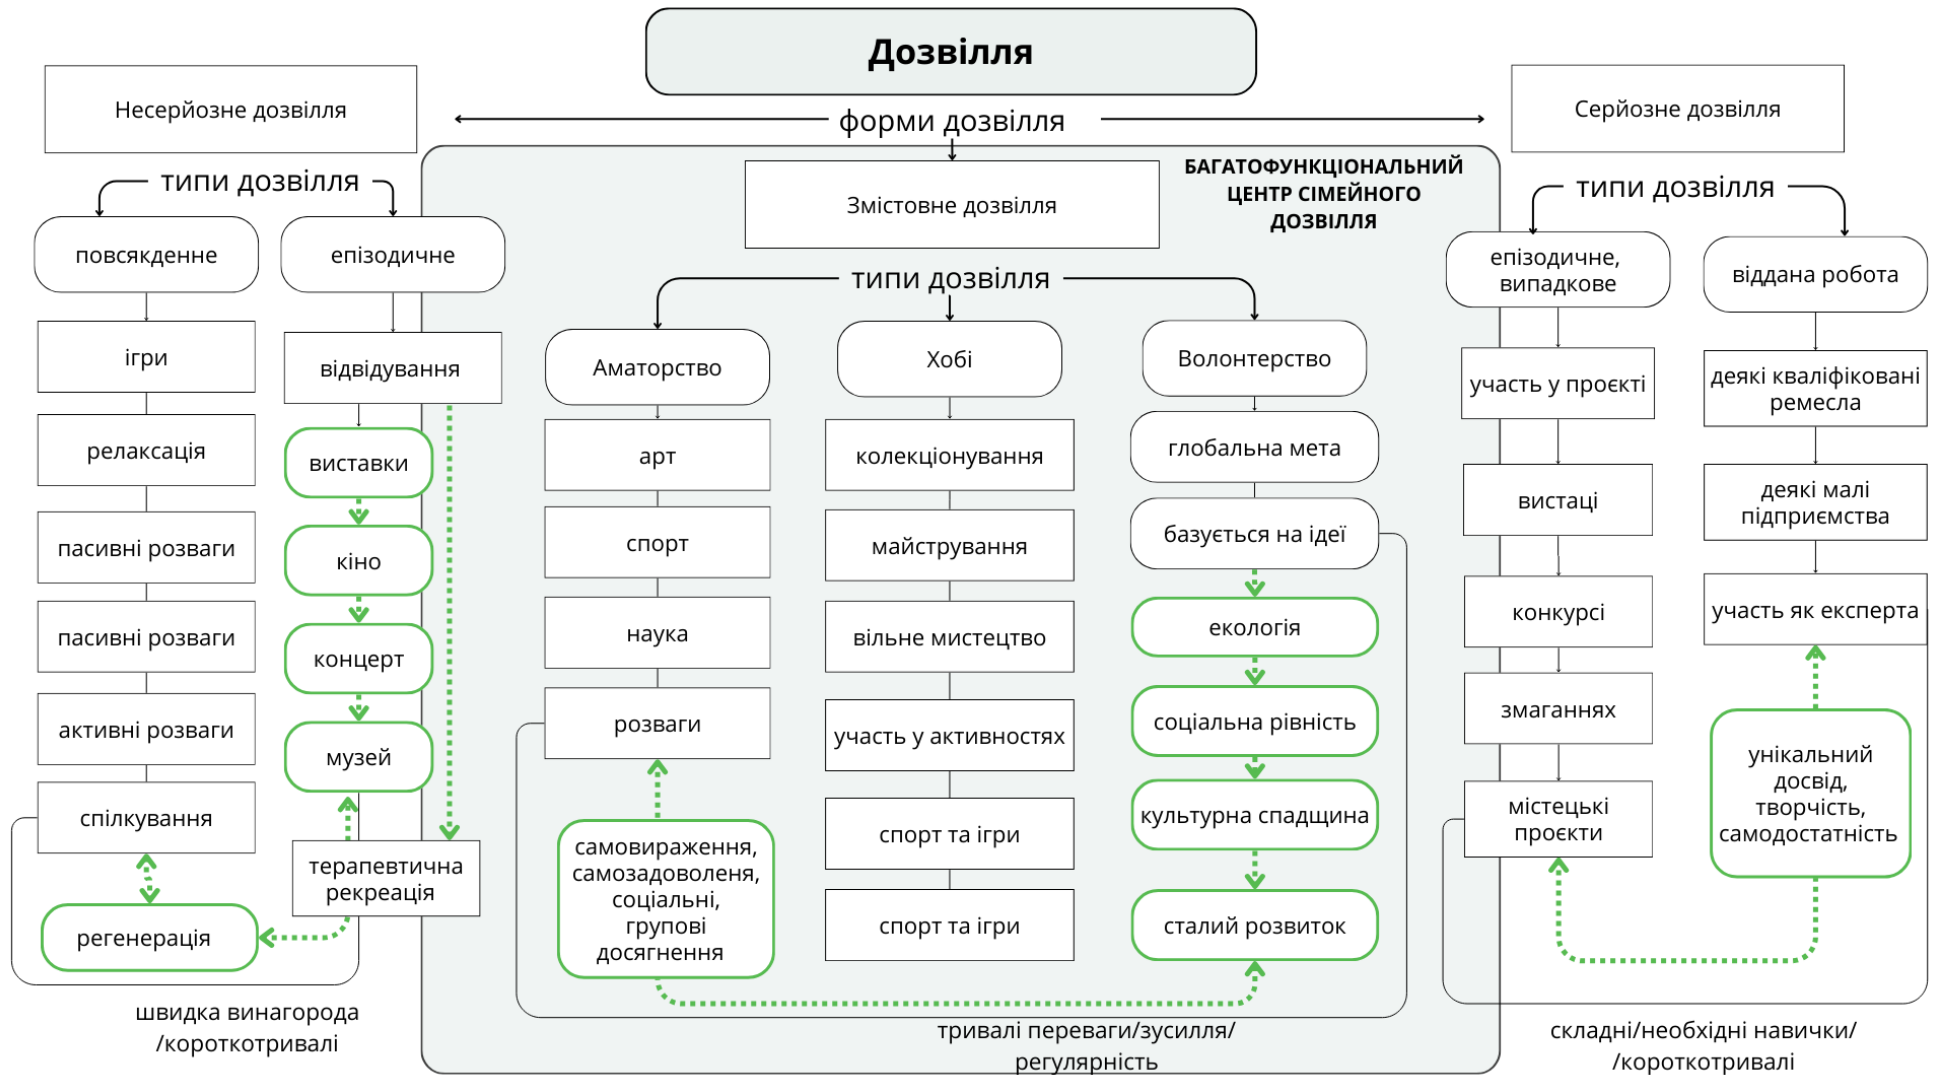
Дозвілля

Несерйозне дозвілля

форми дозвілля

Серйозне дозвілля

типи дозвілля

повсякденне

епізодичне

ігри

релаксація

пасивні розваги

пасивні розваги

активні розваги

спілкування

регенерація

відвідування

виставки

кіно

концерт

музей

терапевтична рекреація

швидка винагорода /короткотривалі

Змістовне дозвілля

БАГАТОФУНКЦІОНАЛЬНИЙ ЦЕНТР СІМЕЙНОГО ДОЗВІЛЛЯ

типи дозвілля

Аматорство

арт

спорт

наука

розваги

самовираження, самозадоволеня, соціальні, групові досягнення

Хобі

колекціонування

майстрування

вільне мистецтво

участь у активностях

спорт та ігри

спорт та ігри

Волонтерство

глобальна мета

базується на ідеї

екологія

соціальна рівність

культурна спадщина

сталий розвиток

тривалі переваги/зусилля/ регулярність

типи дозвілля

епізодичне, випадкове

участь у проєкті

вистаці

конкурсі

змаганнях

містецькі проєкти

віддана робота

деякі кваліфіковані ремесла

деякі малі підприємства

участь як експерта

унікальний досвід, творчість, самодостатність

складні/необхідні навички/ /короткотривалі